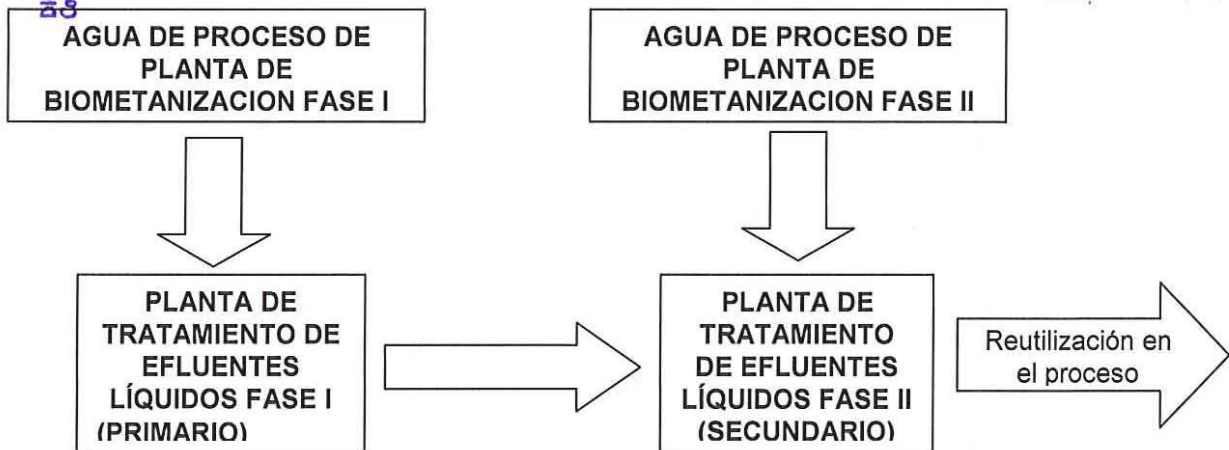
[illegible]

AGUA DE PROCESO DE PLANTA DE BIOMETANIZACION FASE I

AGUA DE PROCESO DE PLANTA DE BIOMETANIZACION FASE II

PLANTA DE TRATAMIENTO DE EFLUENTES LÍQUIDOS FASE I (PRIMARIO)

PLANTA DE TRATAMIENTO DE EFLUENTES LÍQUIDOS FASE II (SECUNDARIO)

Reutilización en el proceso